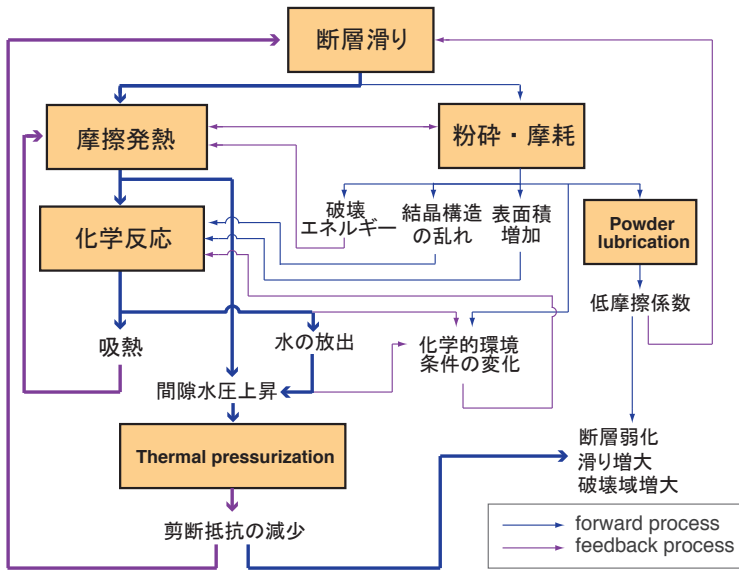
断層滑り

摩擦発熱

粉砕・摩耗

化学反応

破壊
エネルギー

結晶構造
の乱れ

表面積
増加

Powder
lubrication

低摩擦係数

吸熱

水の放出

化学的環境
条件の変化

間隙水圧上昇

Thermal pressurization

断層弱化
滑り増大
破壊域増大

剪断抵抗の減少

forward process
feedback process